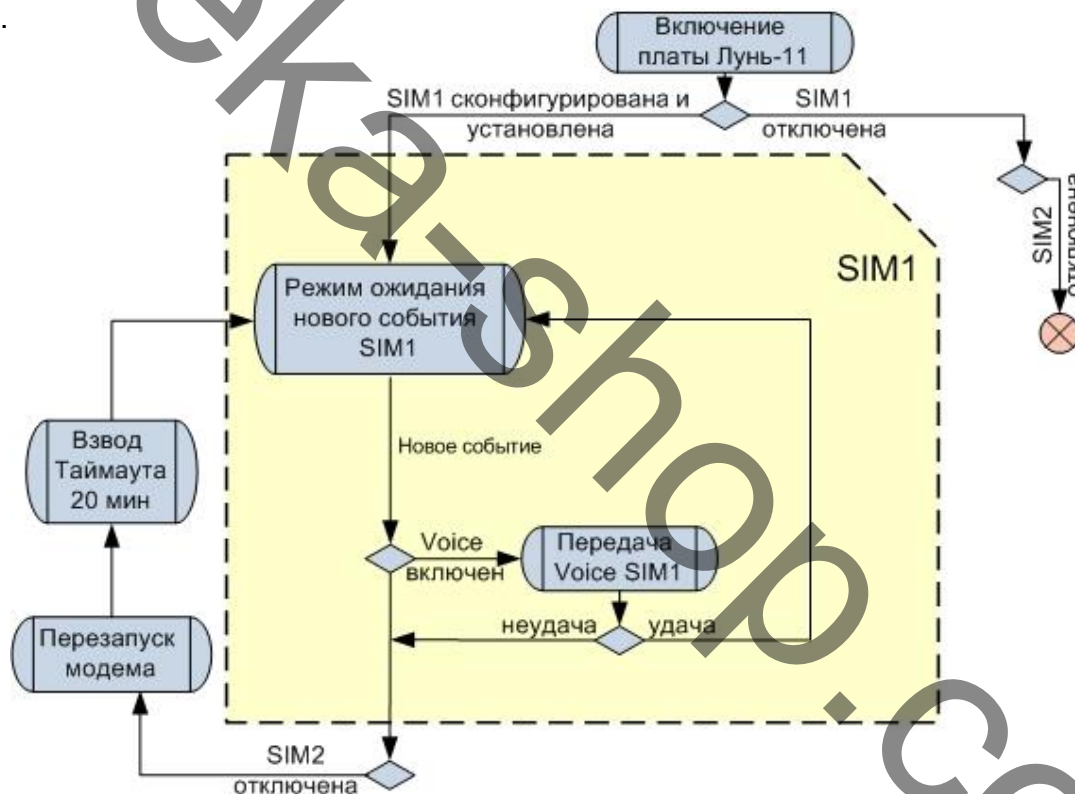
Включение платы Лунь-11

SIM1 сконфигурирована и установлена

SIM1 отключена

SIM2 отключена

SIM1

Режим ожидания нового события SIM1

Новое событие

Voice включен

Передача Voice SIM1

неудача

удача

Взвод Таймаута 20 мин

Перезапуск модема

SIM2 отключена

eka-shop.co